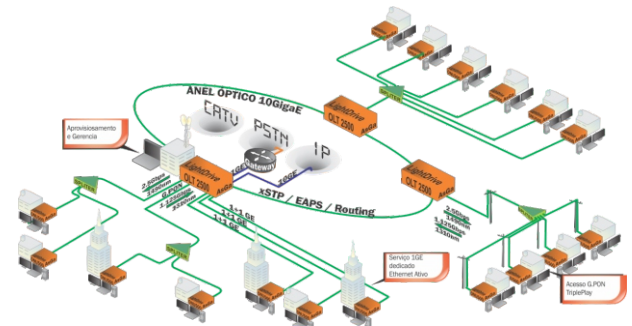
ANEL ÓPTICO 10GigaE

CATV

PSTN

IP

Aprovisionamento e Gerencia

Gateway

10GE

OLT 2500

OLT 2500

OLT 2500

xSTP / EAPS / Routing

2.5Gbps
1.25Gbps
G-PON
1490nm
1310nm

1+1 GE
1+1 GE
1:1 GE

2.5Gbps
1.25Gbps
1490nm
1310nm

Serviço 1GE dedicado Ethernet Ativo

Acesso G.PON TriplePlay